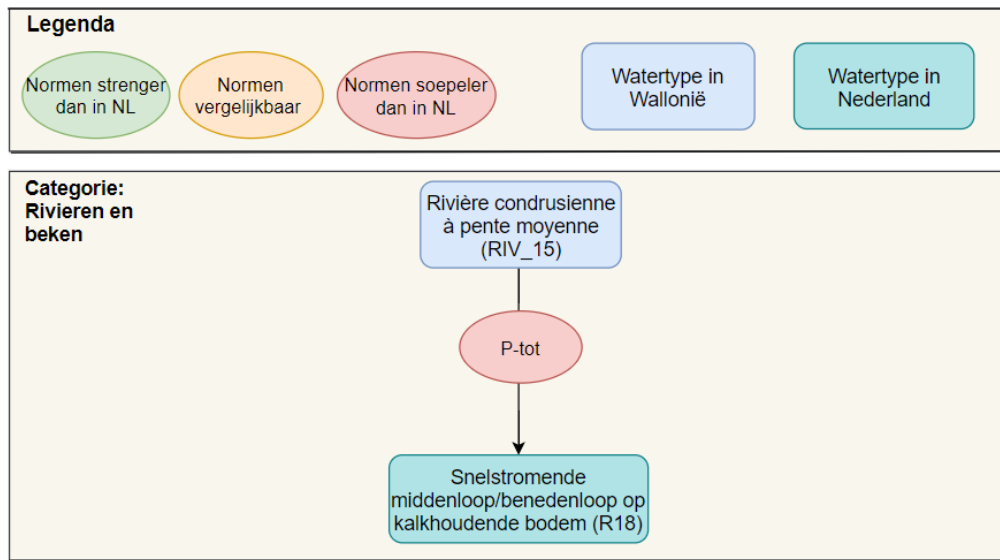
Legenda

Normen strenger dan in NL

Normen vergelijkbaar

Normen soepeler dan in NL

Watertype in Wallonië

Watertype in Nederland

Categorie: Rivieren en beken

Rivière condrusienne à pente moyenne (RIV_15)

P-tot

Snelstromende middenloop/benedenloop op kalkhoudende bodem (R18)